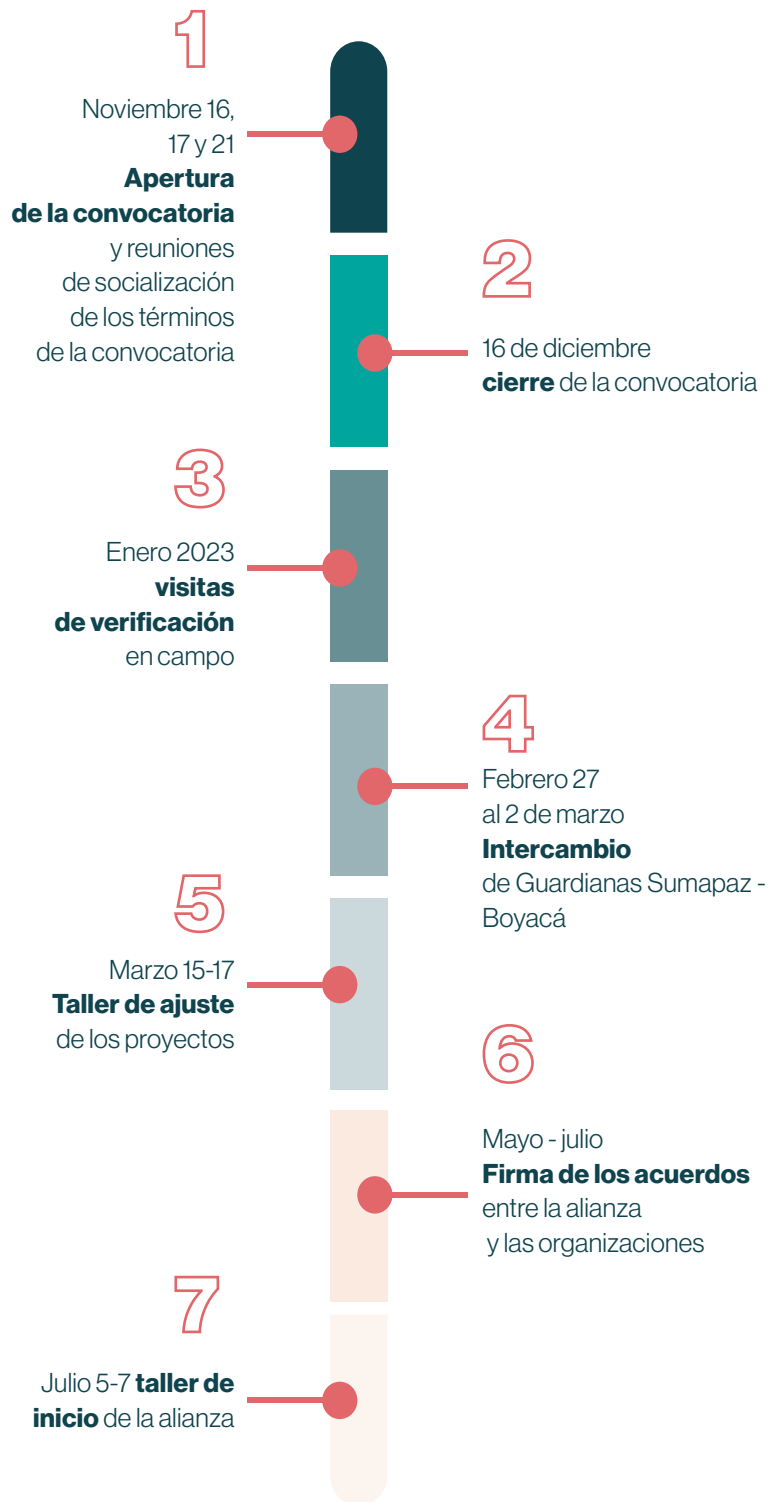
1

Noviembre 16, 17 y 21 **Apertura de la convocatoria** y reuniones de socialización de los términos de la convocatoria

2

16 de diciembre **cierre** de la convocatoria

3

Enero 2023 **visitas de verificación** en campo

4

Febrero 27 al 2 de marzo **Intercambio** de Guardianas Sumapaz - Boyacá

5

Marzo 15-17 **Taller de ajuste** de los proyectos

6

Mayo - julio **Firma de los acuerdos** entre la alianza y las organizaciones

7

Julio 5-7 **taller de inicio** de la alianza